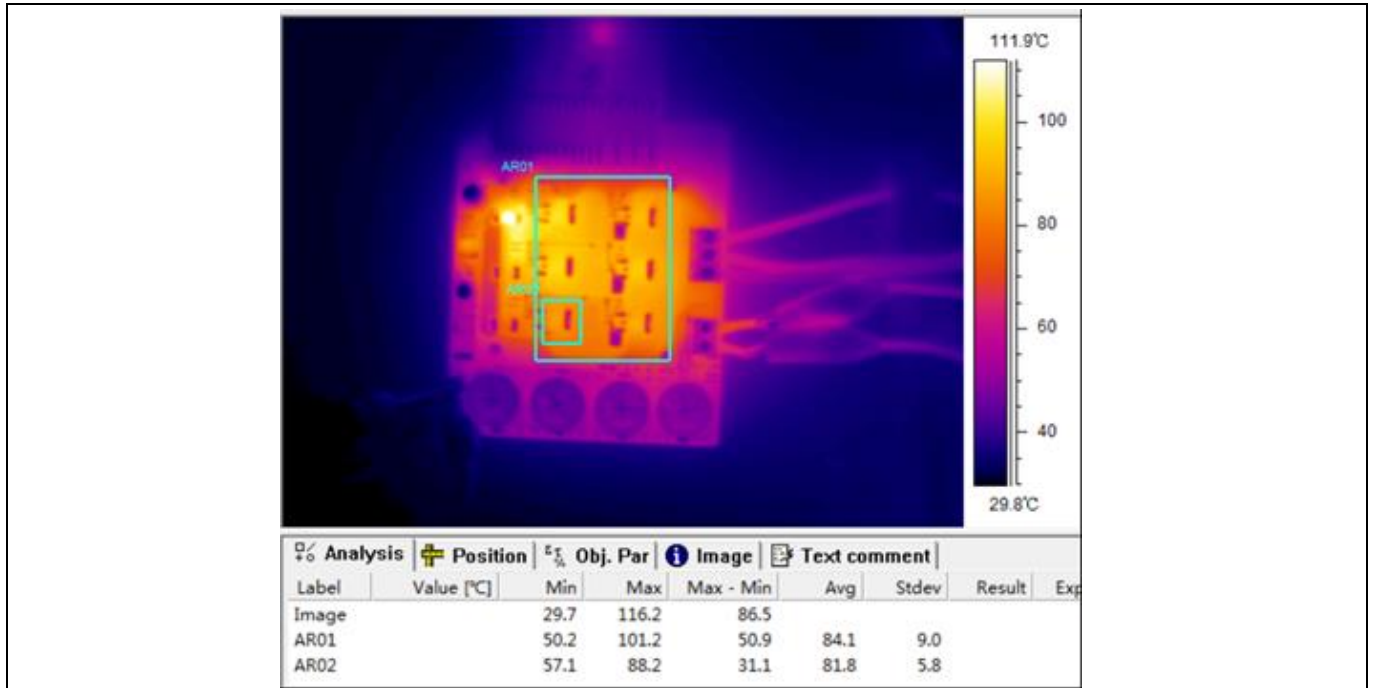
AR01

AR02

111.9℃

100

80

60

40

29.8℃

Analysis | Position | Obj. Par | Image | Text comment

| Label | Value [℃] | Min | Max | Max - Min | Avg | Stdev | Result | Exp |
|---|---|---|---|---|---|---|---|---|
| Image | | 29.7 | 116.2 | 86.5 | | | | |
| AR01 | | 50.2 | 101.2 | 50.9 | 84.1 | 9.0 | | |
| AR02 | | 57.1 | 88.2 | 31.1 | 81.8 | 5.8 | | |